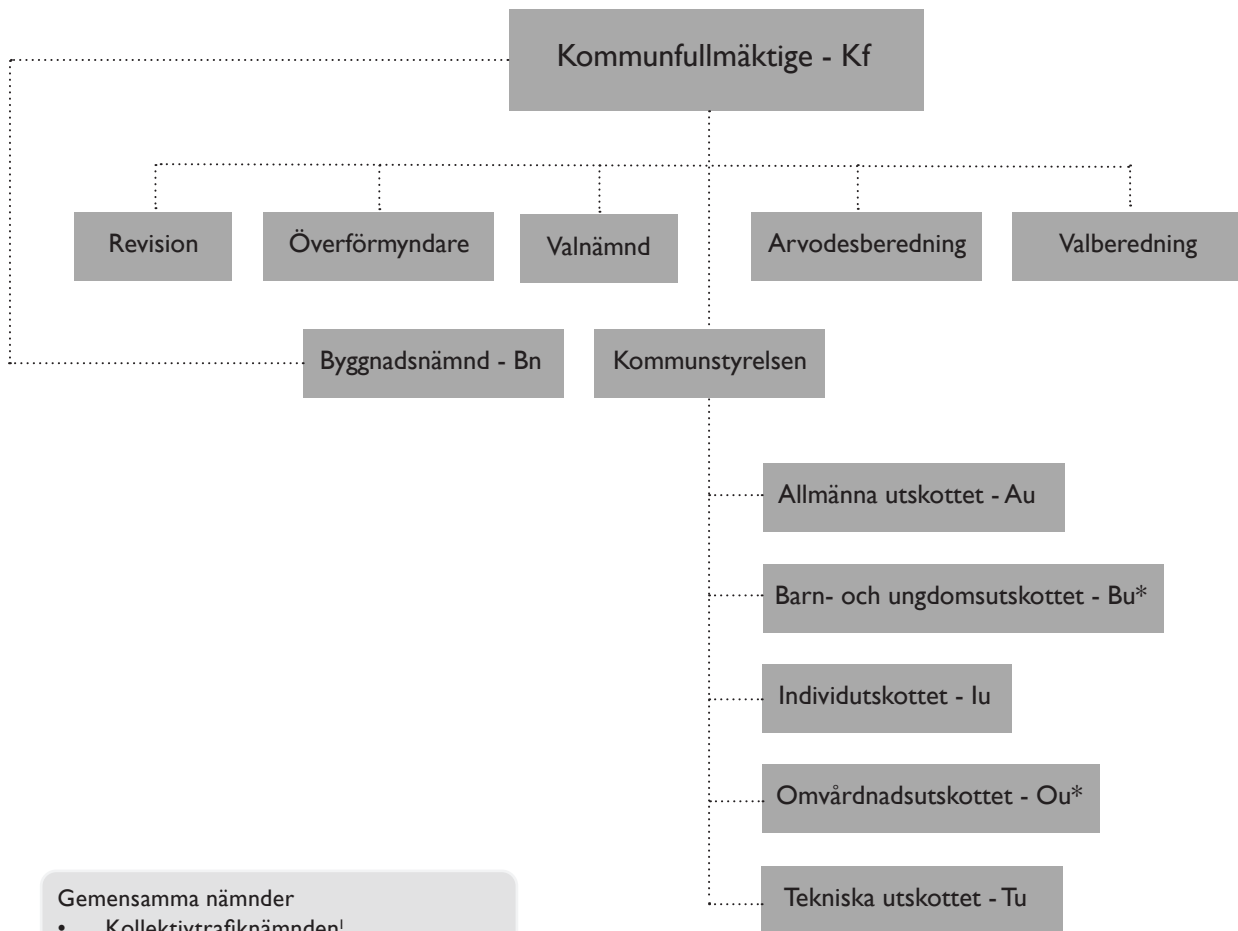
Kommunfullmäktige - Kf

Revision

Överförmyndare

Valnämnd

Arvodesberedning

Valberedning

Byggnadsnämnd - Bn

Kommunstyrelsen

Allmänna utskottet - Au

Barn- och ungdomsutskottet - Bu*

Individutskottet - Iu

Omvårdnadsutskottet - Ou*

Tekniska utskottet - Tu

Gemensamma nämnder

• Kollektivtrafiknämnden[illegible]